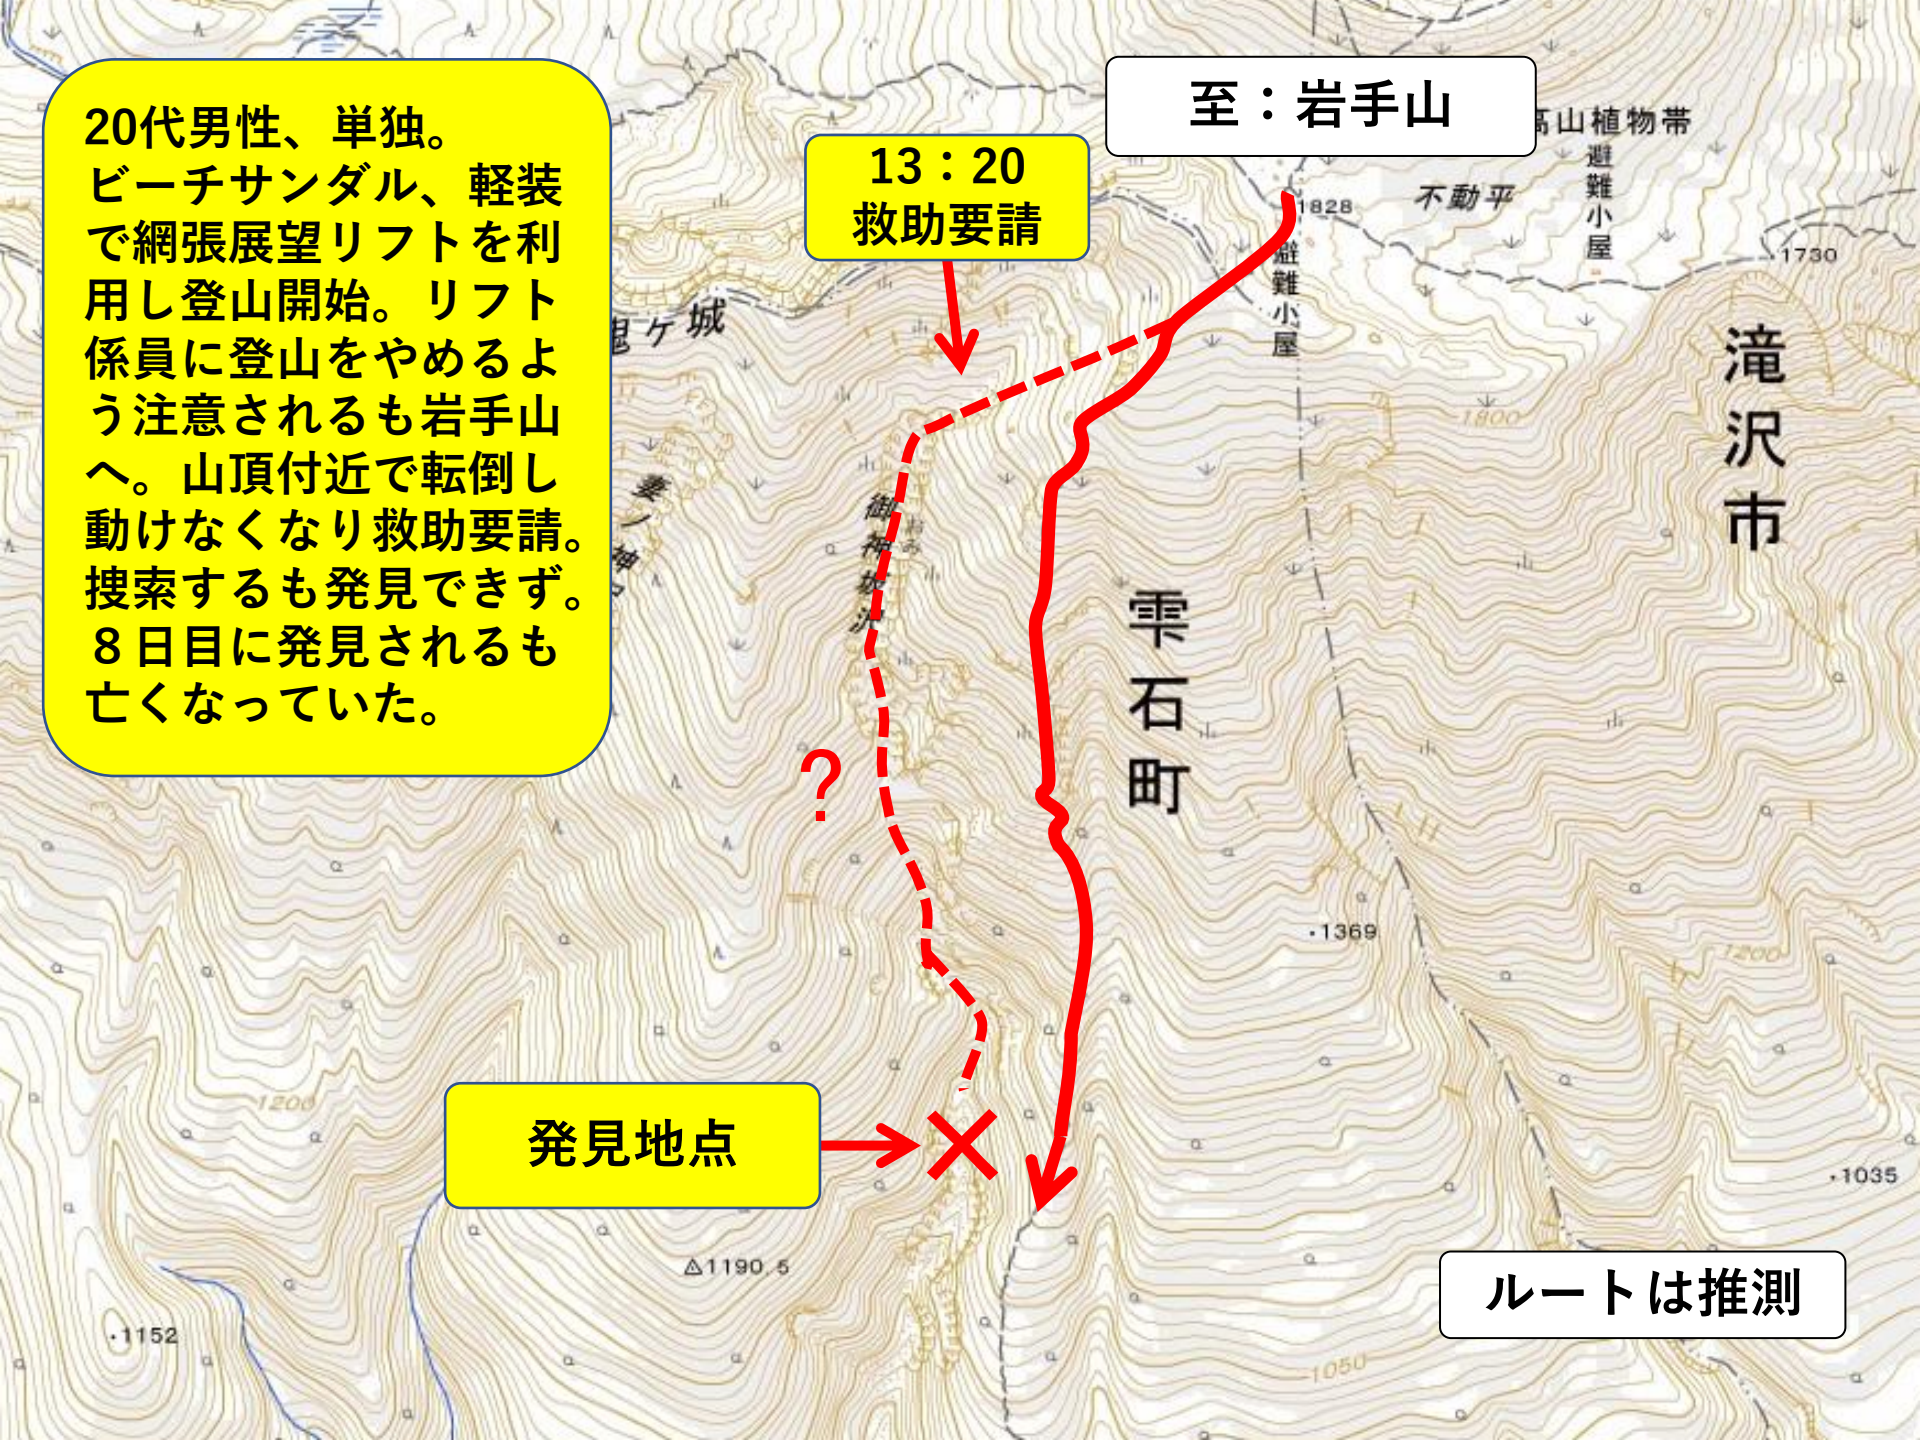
20代男性、単独。ビーチサンダル、軽装で網張展望リフトを利用し登山開始。リフト係員に登山をやめるよう注意されるも岩手山へ。山頂付近で転倒し動けなくなり救助要請。捜索するも発見できず。８日目に発見されるも亡くなっていた。

13：20
救助要請

至：岩手山

高山植物帯

避難小屋

不動平

1828

避難小屋

1730

鬼ケ城

1800

滝沢市

雫石町

御神坂沢

妻ノ神

?

•1369

1200

1200

発見地点

•1035

△1190.5

•1152

1050

ルートは推測